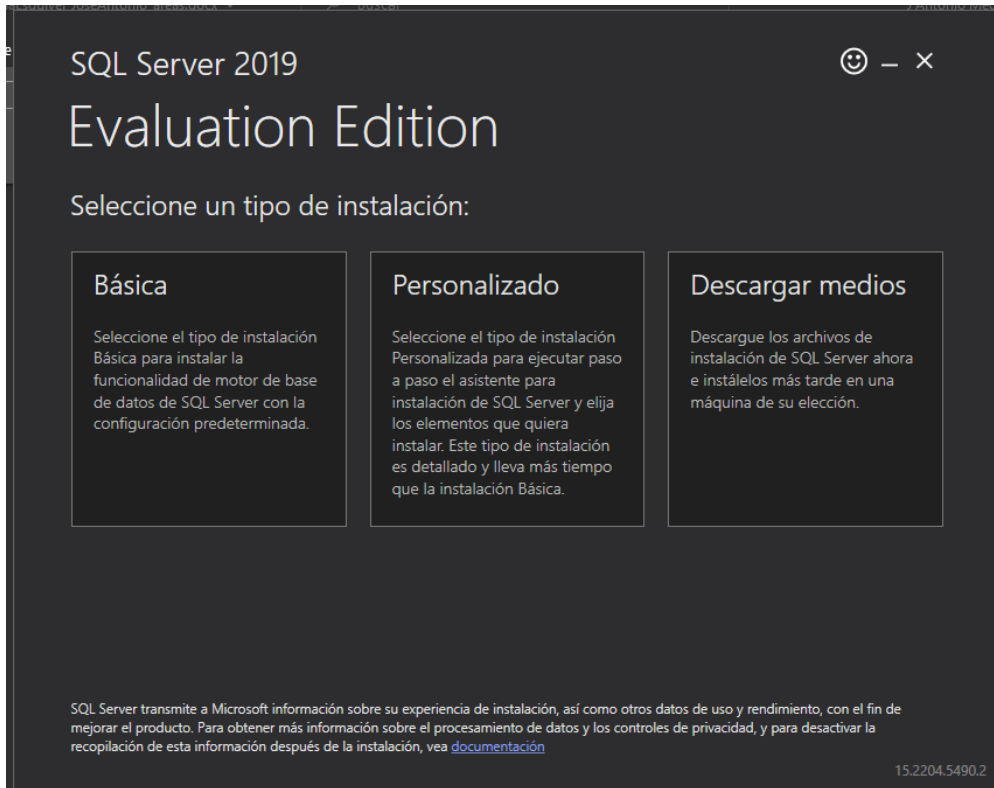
SQL Server 2019

Evaluation Edition

Seleccione un tipo de instalación:

Básica

Seleccione el tipo de instalación Básica para instalar la funcionalidad de motor de base de datos de SQL Server con la configuración predeterminada.

Personalizado

Seleccione el tipo de instalación Personalizada para ejecutar paso a paso el asistente para instalación de SQL Server y elija los elementos que quiera instalar. Este tipo de instalación es detallado y lleva más tiempo que la instalación Básica.

Descargar medios

Descargue los archivos de instalación de SQL Server ahora e instálelos más tarde en una máquina de su elección.

SQL Server transmite a Microsoft información sobre su experiencia de instalación, así como otros datos de uso y rendimiento, con el fin de mejorar el producto. Para obtener más información sobre el procesamiento de datos y los controles de privacidad, y para desactivar la recopilación de esta información después de la instalación, vea documentación

15.2204.5490.2